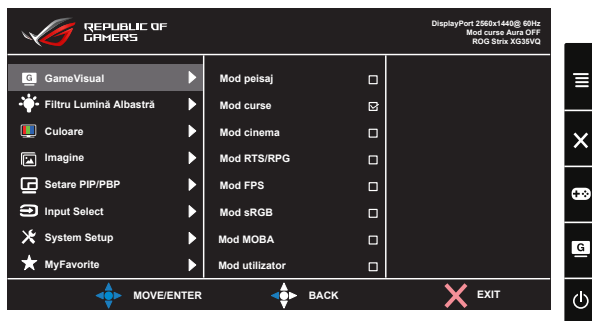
REPUBLIC OF GAMERS

DisplayPort 2560x1440@ 60Hz
Mod curse Aura OFF
ROG Strix XG35VQ

GameVisual
Filtru Lumină Albastră
Culoare
Imagine
Setare PIP/PBP
Input Select
System Setup
MyFavorite

Mod peisaj
Mod curse
Mod cinema
Mod RTS/RPG
Mod FPS
Mod sRGB
Mod MOBA
Mod utilizator

MOVE/ENTER
BACK
EXIT